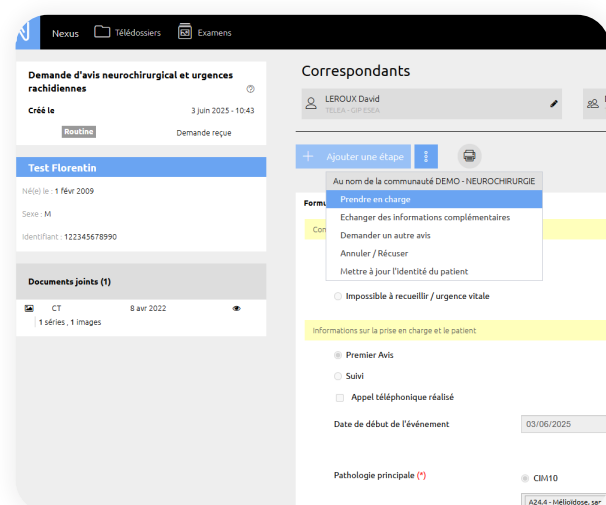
Nexus Télédossiers Examens

Demande d'avis neurochirurgical et urgences rachidiennes

Créé le 3 juin 2025 - 10:43

Routine Demande reçue

Test Florentin

Né(e) le : 1 févr 2009

Sexe : M

Identifiant : 122345678990

Documents joints (1)

CT 8 avr 2022

1 séries , 1 images

Correspondants

LEROUX David
TELEA - GIP ESEA

Ajouter une étape

Au nom de la communauté DEMO - NEUROCHIRURGIE

Prendre en charge

Echanger des informations complémentaires

Demander un autre avis

Annuler / Récuser

Mettre à jour l'identité du patient

Formu

Con

Impossible à recueillir / urgence vitale

Informations sur la prise en charge et le patient

Premier Avis

Suivi

Appel téléphonique réalisé

Date de début de l'événement 03/06/2025

Pathologie principale (*) CIM10

A24.4 - Mélioïdose, sa